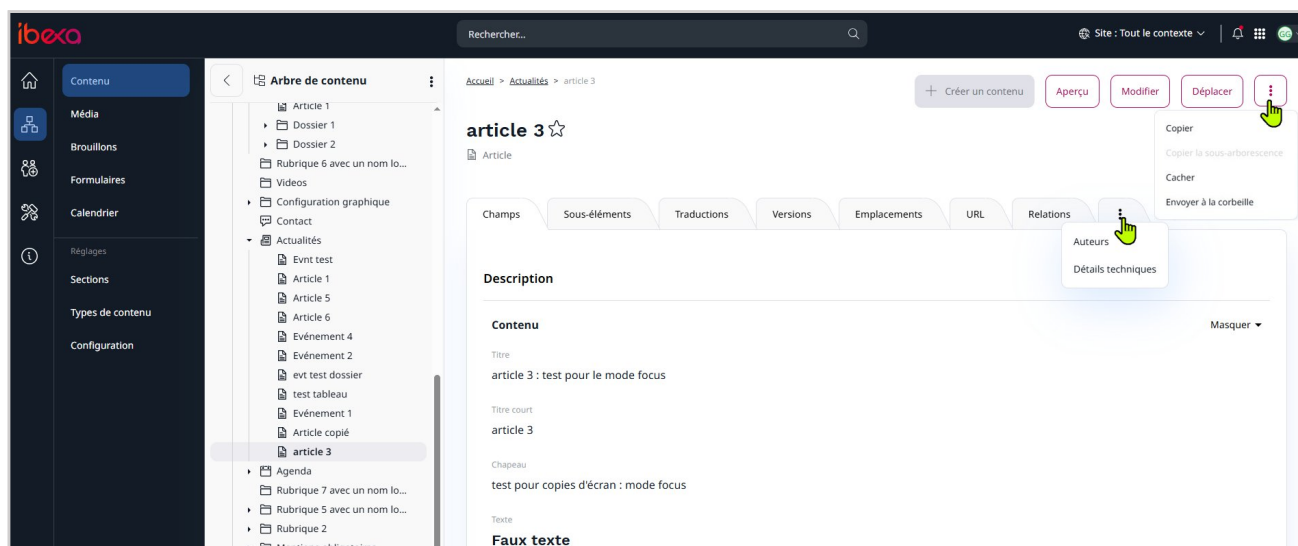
ibexa

Rechercher...

Site : Tout le contexte

GC

Contenu
Média
Brouillons
Formulaires
Calendrier
Réglages
Sections
Types de contenu
Configuration

Arbre de contenu
Article 1
Dossier 1
Dossier 2
Rubrique 6 avec un nom lo...
Videos
Configuration graphique
Contact
Actualités
Evnt test
Article 1
Article 5
Article 6
Evénement 4
Evénement 2
evt test dossier
test tableau
Evénement 1
Article copié
article 3
Agenda
Rubrique 7 avec un nom lo...
Rubrique 5 avec un nom lo...
Rubrique 2

Accueil > Actualités > article 3

+ Créer un contenu
Aperçu
Modifier
Déplacer

Copier
Copier la sous-arborescence
Cacher
Envoyer à la corbeille

article 3
Article

Champs
Sous-éléments
Traductions
Versions
Emplacements
URL
Relations

Auteurs
Détails techniques

Description

Contenu
Masquer

Titre
article 3 : test pour le mode focus

Titre court
article 3

Chapeau
test pour copies d'écran : mode focus

Texte
Faux texte